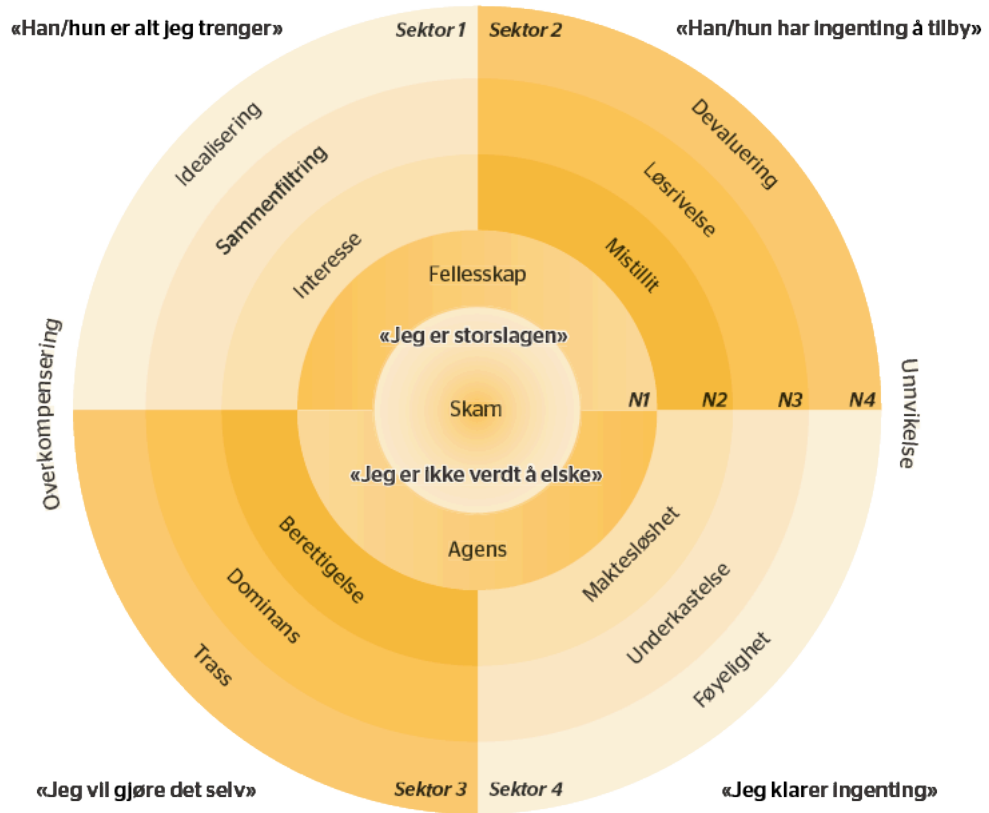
«Han/hun er alt jeg trenger»
Sektor 1
Sektor 2
«Han/hun har ingenting å tilby»

Idealisering
Sammenfiltring
Interesse
Devaluering
Løsrivelse
Mistillit
Fellesskap
«Jeg er storslagen»
Overkompensering
Unnvikelse
Skam
N1
N2
N3
N4
«Jeg er ikke verdt å elske»
Agens
Berettigelse
Dominans
Trass
Maktesløshet
Underkastelse
Føyelighet

«Jeg vil gjøre det selv»
Sektor 3
Sektor 4
«Jeg klarer ingenting»